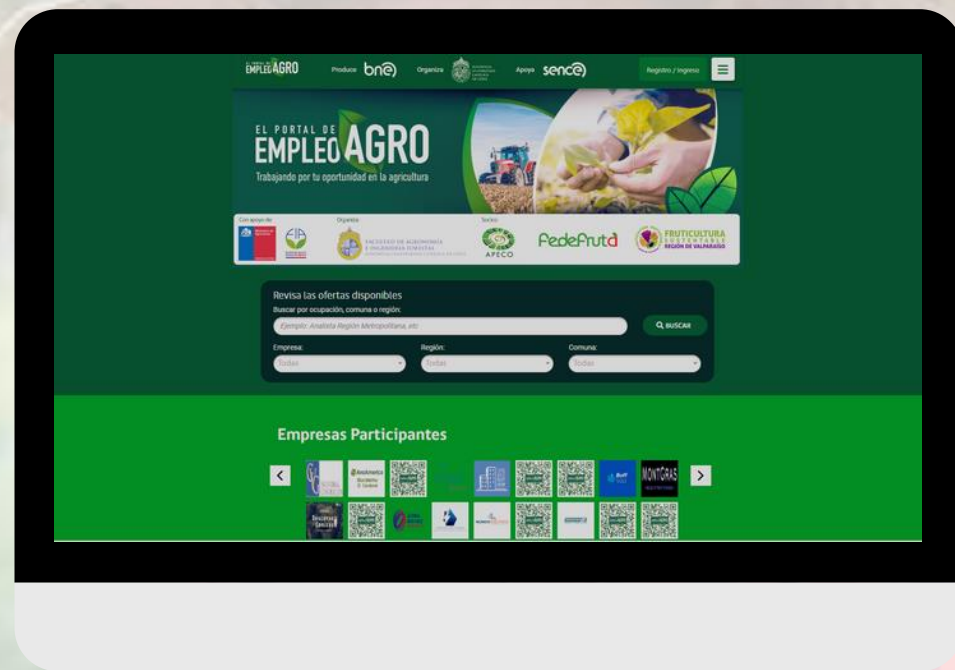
EMPLEO AGRO Produce bne Organiza Apoya sence Registro / Ingreso

EL PORTAL DE EMPLEO AGRO
Trabajando por tu oportunidad en la agricultura

Con apoyo de: Organiza: Socios:
FACULTAD DE AGRONOMÍA E INGENIERÍA FORESTAL
APECO
FedeFruta
FRUTICULTURA SUSTENTABLE REGIÓN DE VALPARAÍSO

Revisa las ofertas disponibles
Buscar por ocupación, comuna o región:
Ejemplo: Analista Región Metropolitana, etc
BUSCAR
Empresa: Todas
Región: Todas
Comuna: Todas

Empresas Participantes
MONTGRAS